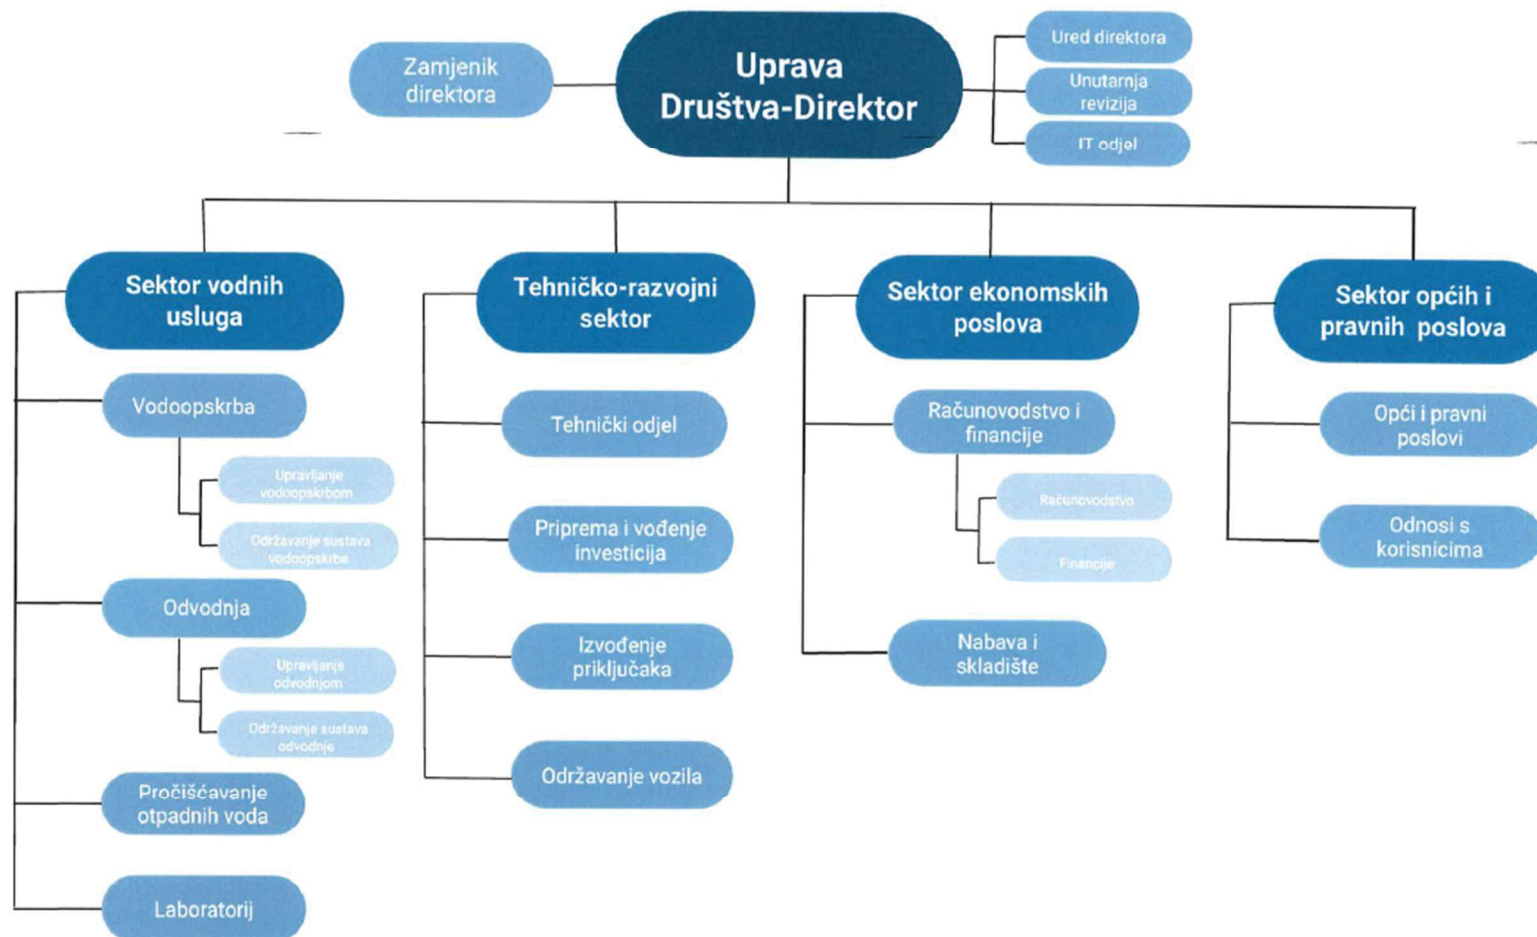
Zamjenik direktora

Uprava Društva-Direktor

Ured direktora

Unutarnja revizija

IT odjel

Sektor vodnih usluga

Vodoopskrba

Upravljanje vodoopskrbom

Održavanje sustava vodoopskrbe

Odvodnja

Upravljanje odvodnjom

Održavanje sustava odvodnje

Pročišćavanje otpadnih voda

Laboratorij

Tehničko-razvojni sektor

Tehnički odjel

Priprema i vođenje investicija

Izvođenje priključaka

Održavanje vozila

Sektor ekonomskih poslova

Računovodstvo i financije

Računovodstvo

Financije

Nabava i skladište

Sektor općih i pravnih poslova

Opći i pravni poslovi

Odnosi s korisnicima